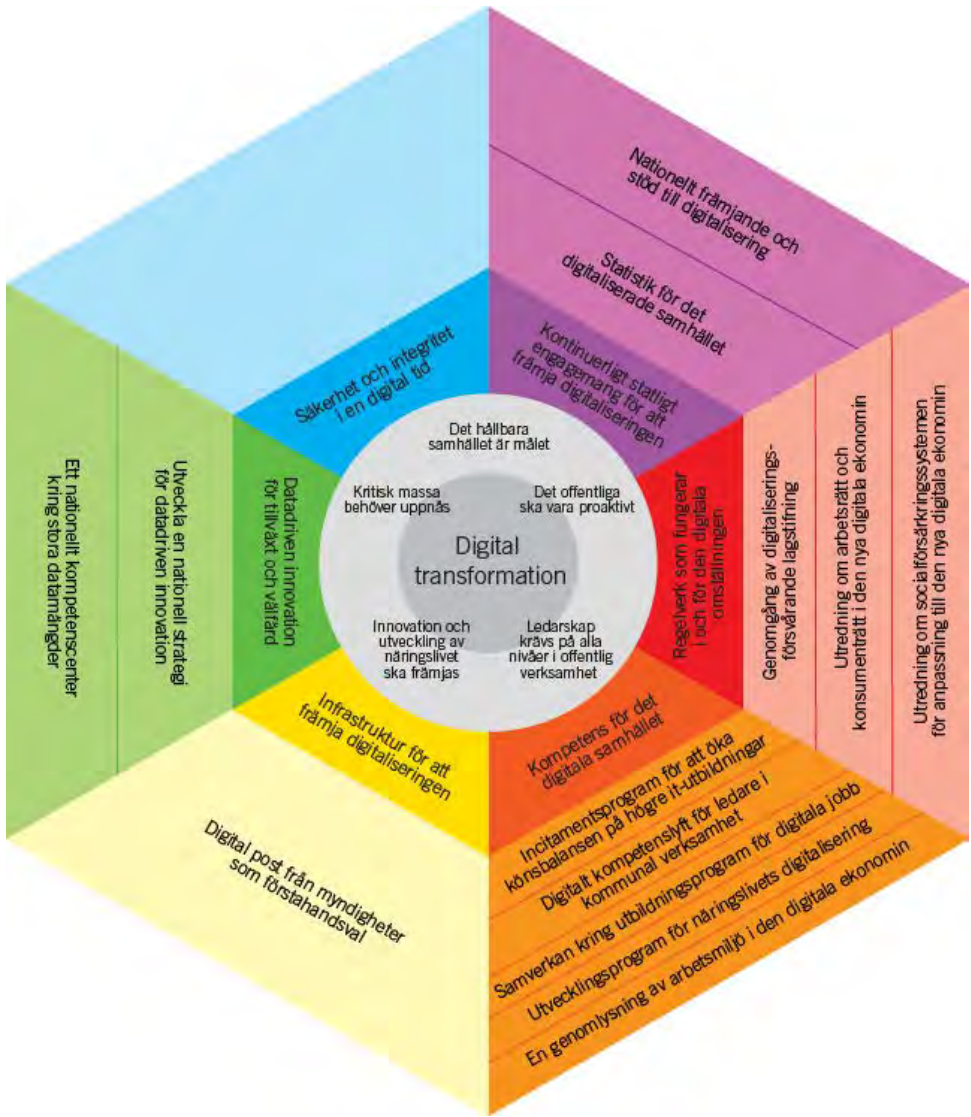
Digital transformation

Det hållbara samhället är målet

Det offentliga ska vara proaktivt

Ledarskap krävs på alla nivåer i offentlig verksamhet

Innovation och utveckling av näringslivet ska främjas

Kritisk massa behöver uppnås

Säkerhet och integritet i en digital tid

Kontinuerligt statligt engagemang för att främja digitaliseringen

Statistik för det digitaliserade samhället

Nationellt främjande och stöd till digitalisering

Regelverk som fungerar i och för den digitala omställningen

Genomgång av digitaliseringsförsvårande lagstiftning

Utredning om arbetsrätt och konsumenträtt i den nya digitala ekonomin

Utredning om socialförsäkringssystemen för anpassning till den nya digitala ekonomin

Kompetens för det digitala samhället

Incitamentsprogram för att öka könsbalansen på högre it-utbildningar

Digitalt kompetenslyft för ledare i kommunal verksamhet

Samverkan kring utbildningsprogram för digitala jobb

Utvecklingsprogram för näringslivets digitalisering

En genomlysning av arbetsmiljö i den digitala ekonomin

Infrastruktur för att främja digitaliseringen

Digital post från myndigheter som förstahandsval

Datadriven innovation för tillväxt och välfärd

Utveckla en nationell strategi för datadriven innovation

Ett nationellt kompetenscenter kring stora datamängder